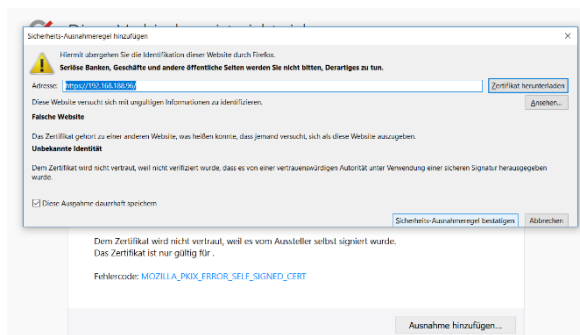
Sicherheits-Ausnahmeregel hinzufügen

Hiermit übergehen Sie die Identifikation dieser Website durch Firefox.
Seriöse Banken, Geschäfte und andere öffentliche Seiten werden Sie nicht bitten, Derartiges zu tun.

Adresse: https://192.168.188.96/

Zertifikat herunterladen

Diese Website versucht sich mit ungültigen Informationen zu identifizieren.

Ansehen...

Falsche Website

Das Zertifikat gehört zu einer anderen Website, was heißen könnte, dass jemand versucht, sich als diese Website auszugeben.

Unbekannte Identität

Dem Zertifikat wird nicht vertraut, weil nicht verifiziert wurde, dass es von einer vertrauenswürdigen Autorität unter Verwendung einer sicheren Signatur herausgegeben wurde.

Diese Ausnahme dauerhaft speichern

Sicherheits-Ausnahmeregel bestätigen

Abbrechen

Dem Zertifikat wird nicht vertraut, weil es vom Aussteller selbst signiert wurde.
Das Zertifikat ist nur gültig für .

Fehlercode: MOZILLA_PKIX_ERROR_SELF_SIGNED_CERT

Ausnahme hinzufügen...